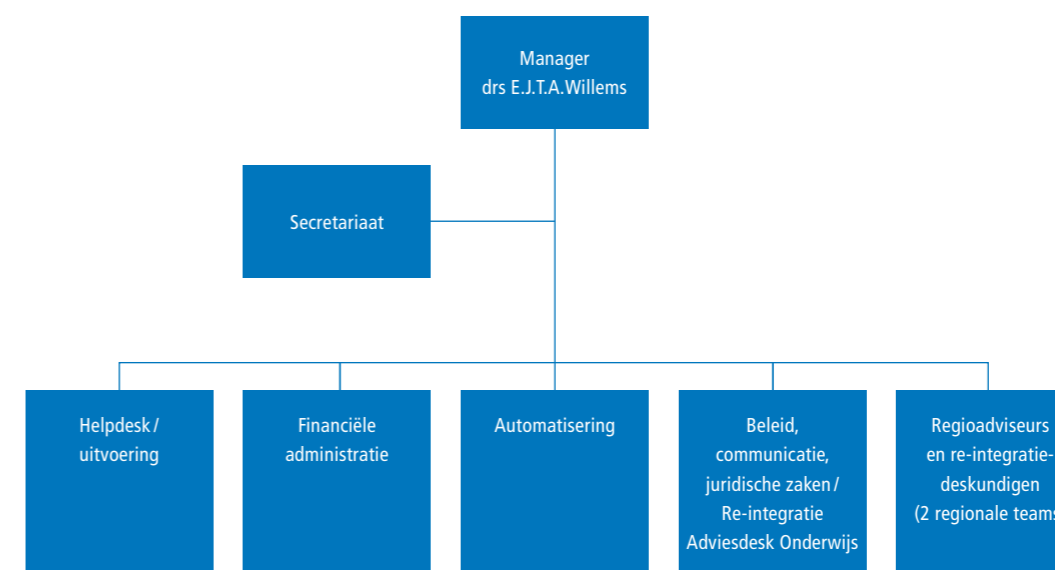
Manager
drs E.J.T.A.Willems

Secretariaat

Helpdesk / uitvoering

Financiële administratie

Automatisering

Beleid, communicatie, juridische zaken / Re-integratie Adviesdesk Onderwijs

Regioadviseurs en re-integratie-deskundigen (2 regionale team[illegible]